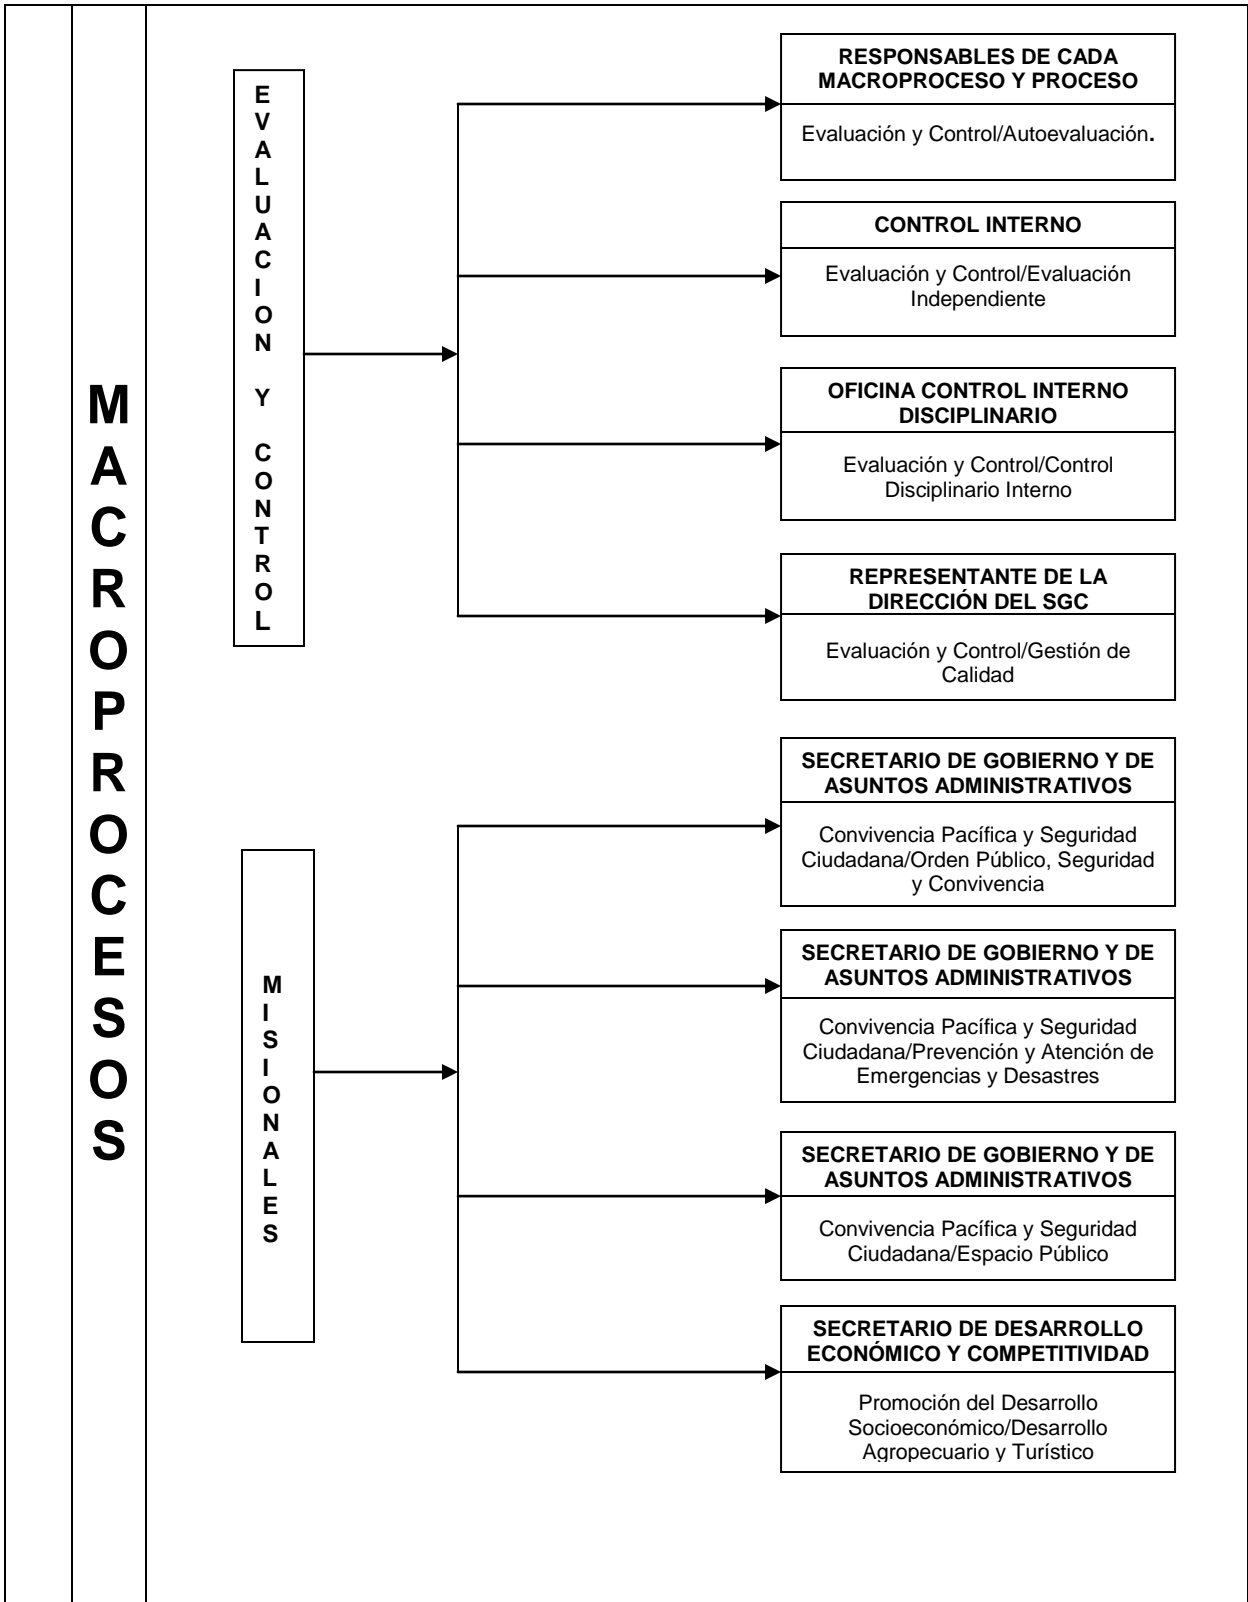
MACROPROCESOS

EVALUACION Y CONTROL

RESPONSABLES DE CADA MACROPROCESO Y PROCESO

Evaluación y Control/Autoevaluación.

CONTROL INTERNO

Evaluación y Control/Evaluación Independiente

OFICINA CONTROL INTERNO DISCIPLINARIO

Evaluación y Control/Control Disciplinario Interno

REPRESENTANTE DE LA DIRECCIÓN DEL SGC

Evaluación y Control/Gestión de Calidad

MISIONALES

SECRETARIO DE GOBIERNO Y DE ASUNTOS ADMINISTRATIVOS

Convivencia Pacífica y Seguridad Ciudadana/Orden Público, Seguridad y Convivencia

SECRETARIO DE GOBIERNO Y DE ASUNTOS ADMINISTRATIVOS

Convivencia Pacífica y Seguridad Ciudadana/Prevención y Atención de Emergencias y Desastres

SECRETARIO DE GOBIERNO Y DE ASUNTOS ADMINISTRATIVOS

Convivencia Pacífica y Seguridad Ciudadana/Espacio Público

SECRETARIO DE DESARROLLO ECONÓMICO Y COMPETITIVIDAD

Promoción del Desarrollo Socioeconómico/Desarrollo Agropecuario y Turístico